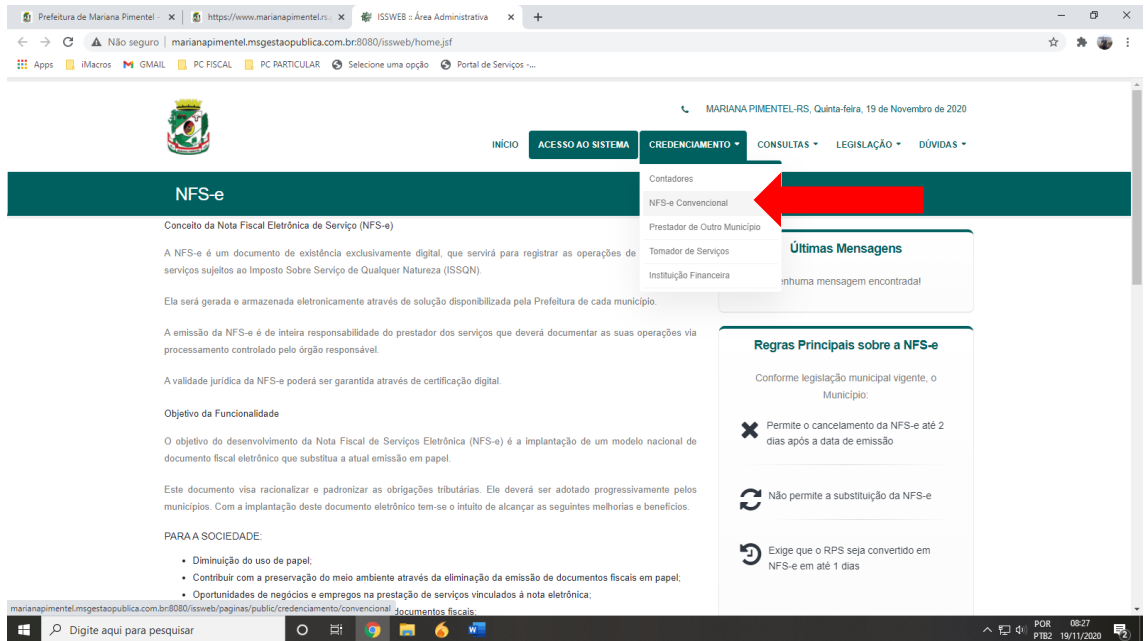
Prefeitura de Mariana Pimentel - × https://www.marianapimentel.rs × ISSWEB :: Área Administrativa × +

Não seguro | marianapimentel.msgestaopublica.com.br:8080/issweb/home.jsf

Apps iMacros GMAIL PC FISCAL PC PARTICULAR Selecione uma opção Portal de Serviços -...

MARIANA PIMENTEL-RS, Quinta-feira, 19 de Novembro de 2020

INÍCIO ACESSO AO SISTEMA CREDENCIAMENTO CONSULTAS LEGISLAÇÃO DÚVIDAS

NFS-e

Contadores
NFS-e Convencional
Prestador de Outro Município
Tomador de Serviços
Instituição Financeira

Conceito da Nota Fiscal Eletrônica de Serviço (NFS-e)

A NFS-e é um documento de existência exclusivamente digital, que servirá para registrar as operações de serviços sujeitos ao Imposto Sobre Serviço de Qualquer Natureza (ISSQN).

Ela será gerada e armazenada eletronicamente através de solução disponibilizada pela Prefeitura de cada município.

A emissão da NFS-e é de inteira responsabilidade do prestador dos serviços que deverá documentar as suas operações via processamento controlado pelo órgão responsável.

A validade jurídica da NFS-e poderá ser garantida através de certificação digital.

Objetivo da Funcionalidade

O objetivo do desenvolvimento da Nota Fiscal de Serviços Eletrônica (NFS-e) é a implantação de um modelo nacional de documento fiscal eletrônico que substitua a atual emissão em papel.

Este documento visa racionalizar e padronizar as obrigações tributárias. Ele deverá ser adotado progressivamente pelos municípios. Com a implantação deste documento eletrônico tem-se o intuito de alcançar as seguintes melhorias e benefícios.

PARA A SOCIEDADE:

• Diminuição do uso de papel;
• Contribuir com a preservação do meio ambiente através da eliminação da emissão de documentos fiscais em papel;
• Oportunidades de negócios e empregos na prestação de serviços vinculados à nota eletrônica;
• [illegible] documentos fiscais;

Últimas Mensagens

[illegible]enhuma mensagem encontrada!

Regras Principais sobre a NFS-e

Conforme legislação municipal vigente, o Município:

Permite o cancelamento da NFS-e até 2 dias após a data de emissão

Não permite a substituição da NFS-e

Exige que o RPS seja convertido em NFS-e em até 1 dias

marianapimentel.msgestaopublica.com.br:8080/issweb/paginas/public/credenciamento/convencional

Digite aqui para pesquisar

POR PTB2 08:27 19/11/2020 2